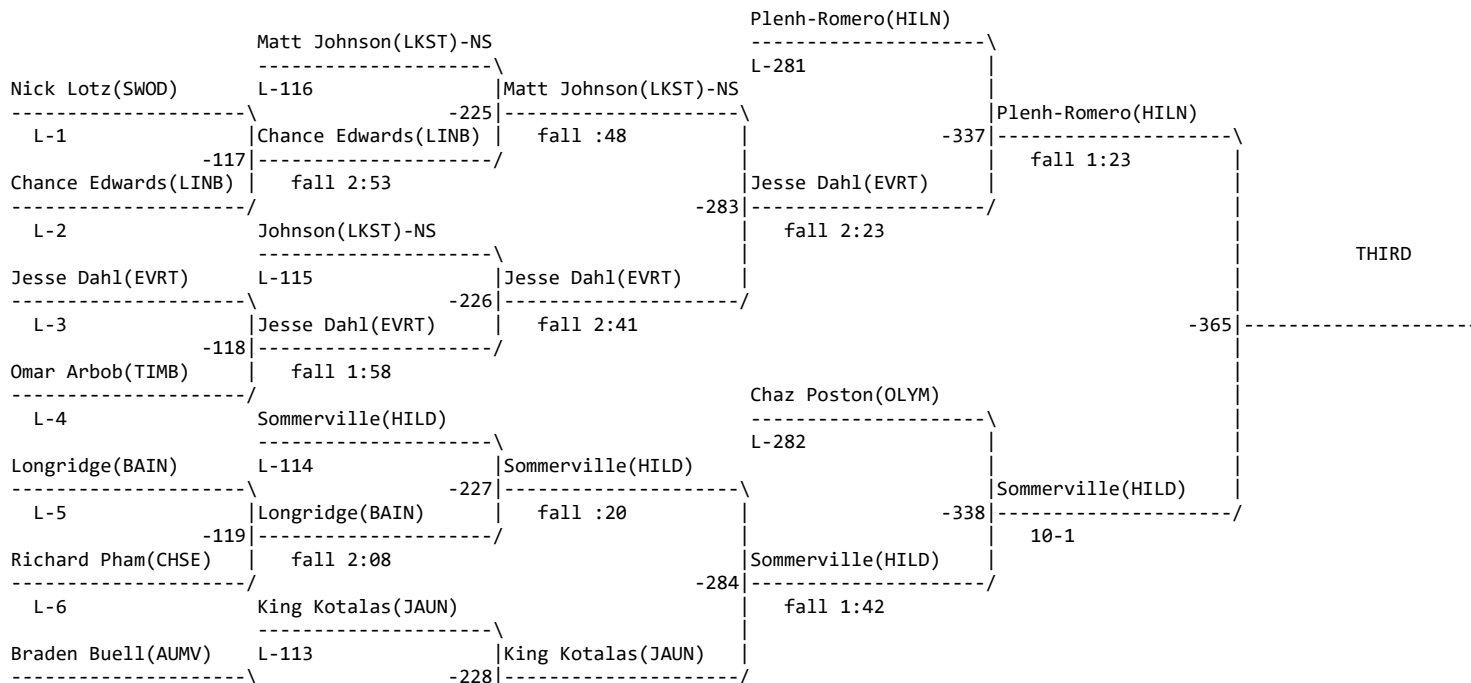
Plenh-Romero(HILN)

Matt Johnson(LKST)-NS

L-281

Nick Lotz(SWOD)

L-116

-225

Matt Johnson(LKST)-NS

Plenh-Romero(HILN)

L-1

Chance Edwards(LINB)

fall :48

-337

fall 1:23

-117

Chance Edwards(LINB)

fall 2:53

Jesse Dahl(EVRT)

-283

L-2

Johnson(LKST)-NS

fall 2:23

THIRD

Jesse Dahl(EVRT)

L-115

Jesse Dahl(EVRT)

-226

L-3

Jesse Dahl(EVRT)

fall 2:41

-365

-118

Omar Arbob(TIMB)

fall 1:58

Chaz Poston(OLYM)

L-4

Sommerville(HILD)

L-282

Longridge(BAIN)

L-114

Sommerville(HILD)

-227

Sommerville(HILD)

L-5

Longridge(BAIN)

fall :20

-338

-119

10-1

Richard Pham(CHSE)

fall 2:08

Sommerville(HILD)

-284

L-6

King Kotalas(JAUN)

fall 1:42

Braden Buell(AUMV)

L-113

King Kotalas(JAUN)

-228